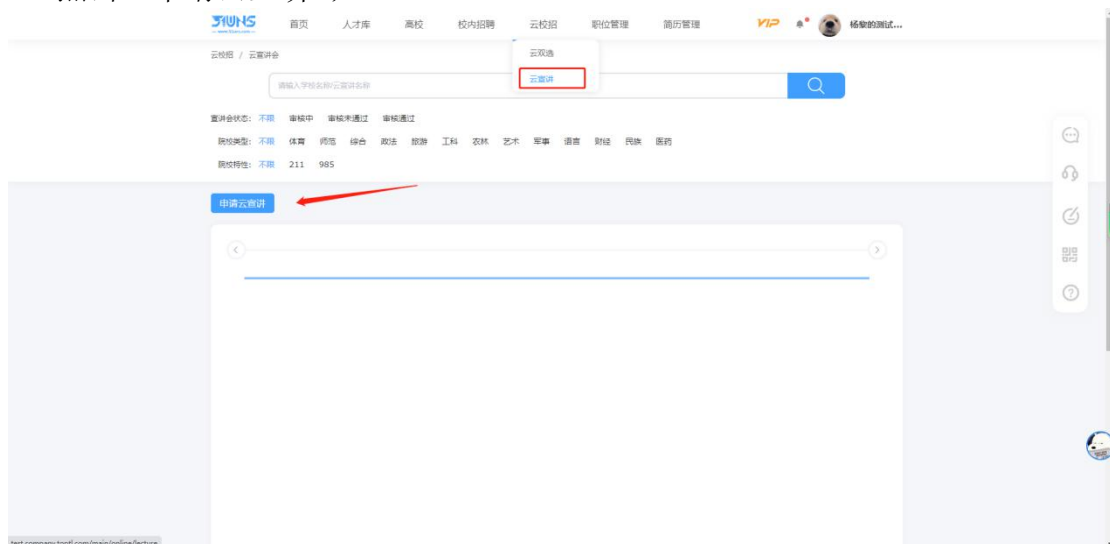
3IUNS 首页 人才库 高校 校内招聘 云校招 职位管理 简历管理 VIP 杨黎的测试...

云双选
云宣讲

云校招 / 云宣讲会

请输入学校名称/云宣讲名称

宣讲会状态: 不限 审核中 审核未通过 审核通过

院校类型: 不限 体育 师范 综合 政法 旅游 工科 农林 艺术 军事 语言 财经 民族 医药

院校特性: 不限 211 985

申请云宣讲

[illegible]